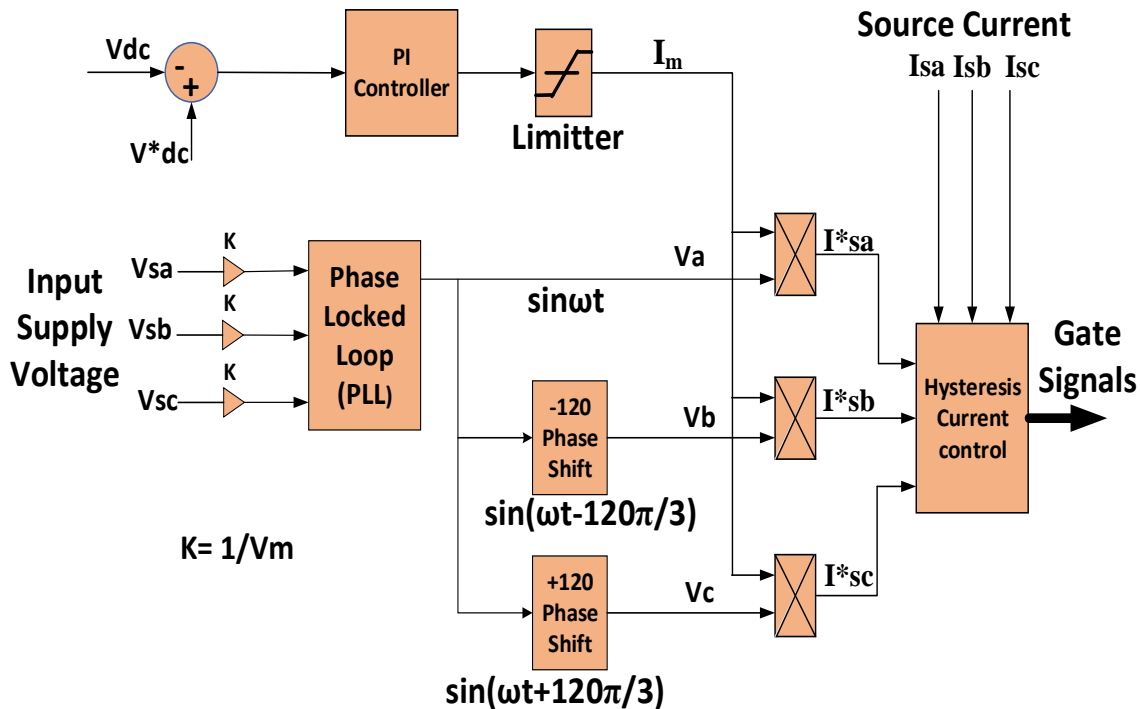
Source Current

Isa Isb Isc

Vdc

-

+

V*dc

PI Controller

Limitter

$I_m$

Input Supply Voltage

Vsa

K

Vsb

K

Vsc

K

Phase Locked Loop (PLL)

Va

sinωt

I*sa

-120 Phase Shift

Vb

I*sb

sin(ωt-120π/3)

+120 Phase Shift

Vc

I*sc

sin(ωt+120π/3)

K= 1/Vm

Hysteresis Current control

Gate Signals